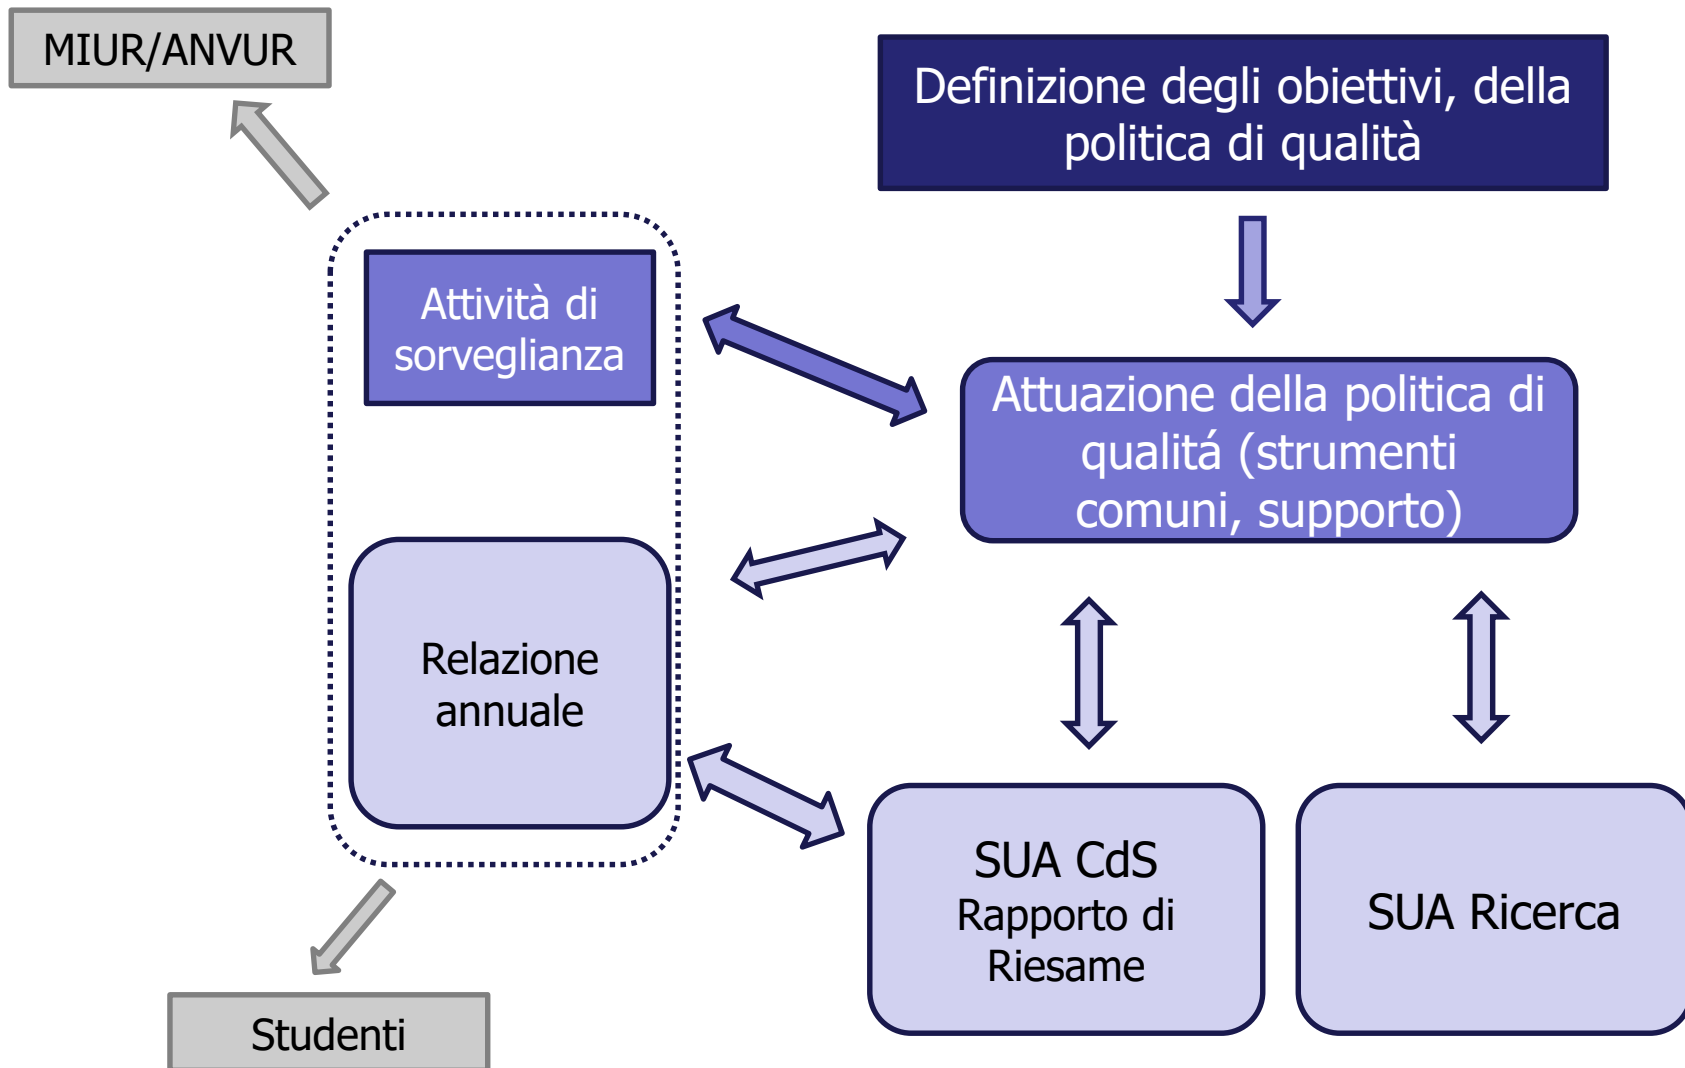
MIUR/ANVUR

Definizione degli obiettivi, della politica di qualità

Attività di sorveglianza

Attuazione della politica di qualitá (strumenti comuni, supporto)

Relazione annuale

SUA CdS
Rapporto di Riesame

SUA Ricerca

Studenti